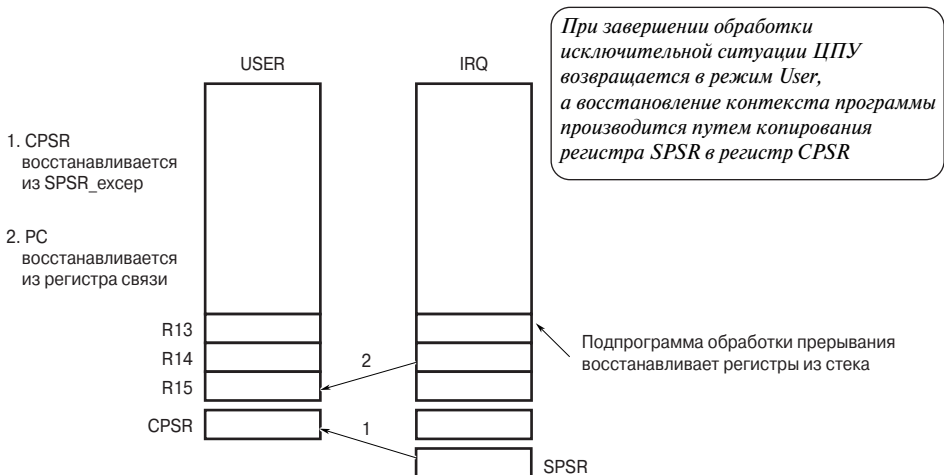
При завершении обработки исключительной ситуации ЦПУ возвращается в режим User, а восстановление контекста программы производится путем копирования регистра SPSR в регистр CPSR

USER

IRQ

1. CPSR восстанавливается из SPSR_excep

2. PC восстанавливается из регистра связи

R13

R14

R15

CPSR

2

1

SPSR

Подпрограмма обработки прерывания восстанавливает регистры из стека